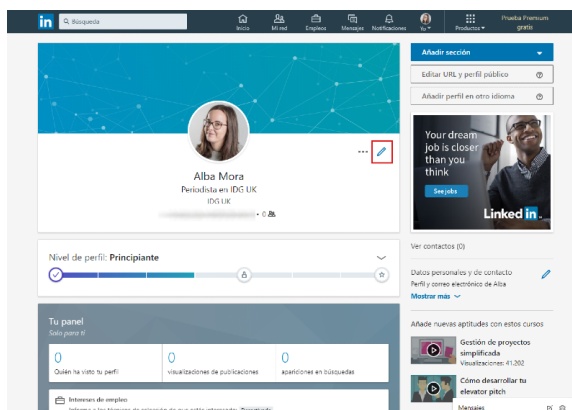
in Búsqueda

Inicio Mi red Empleos Mensajes Notificaciones Yo Productos Prueba Premium gratis

Alba Mora
Periodista en IDG UK
IDG UK
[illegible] • 0

Nivel de perfil: Principiante

Tu panel
Solo para ti

| 0 | 0 | 0 |
|---|---|---|
| Quién ha visto tu perfil | visualizaciones de publicaciones | apariciones en búsquedas |

Intereses de empleo
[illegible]

Añadir sección

Editar URL y perfil público

Añadir perfil en otro idioma

Your dream job is closer than you think
See jobs
LinkedIn

Ver contactos (0)

Datos personales y de contacto
Perfil y correo electrónico de Alba
Mostrar más

Añade nuevas aptitudes con estos cursos

Gestión de proyectos simplificada
Visualizaciones: 41.202

Cómo desarrollar tu elevator pitch

Mensajes